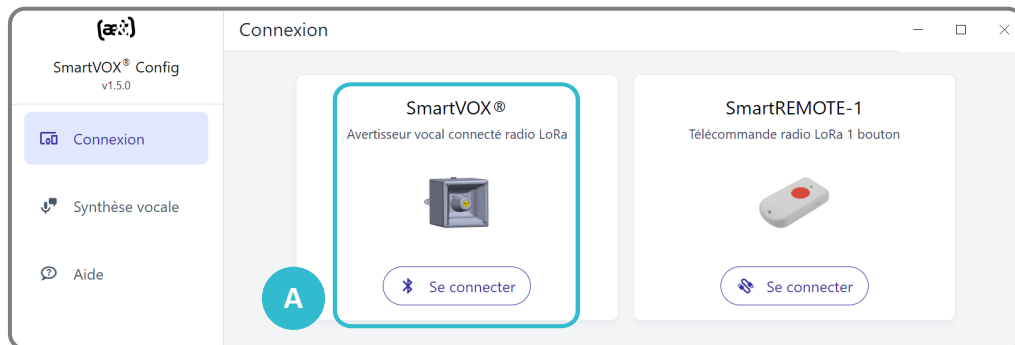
(æ:)

SmartVOX® Config
v1.5.0

Connexion

Synthèse vocale

Aide

Connexion

SmartVOX®
Avertisseur vocal connecté radio LoRa

Se connecter

SmartREMOTE-1
Télécommande radio LoRa 1 bouton

Se connecter

A